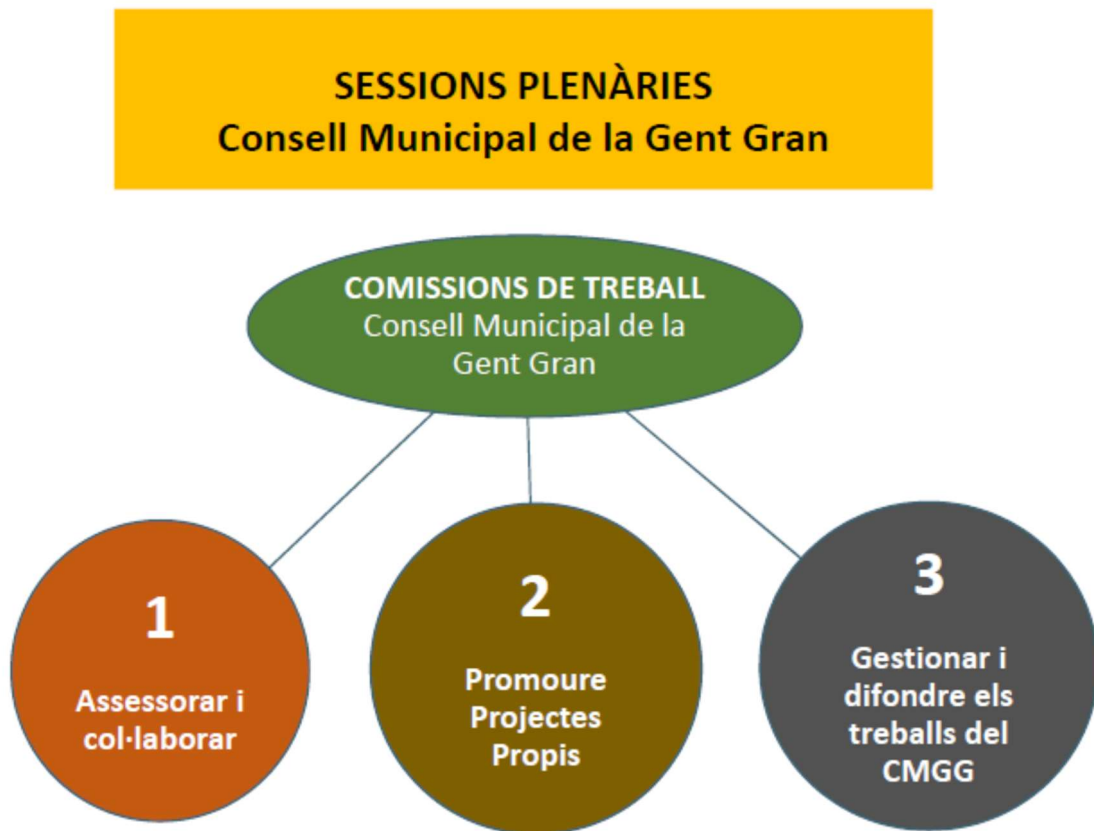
SESSIONS PLENÀRIES
Consell Municipal de la Gent Gran

COMISSIONS DE TREBALL
Consell Municipal de la Gent Gran

1
Assessorar i col·laborar

2
Promoure Projectes Propis

3
Gestionar i difondre els treballs del CMGG